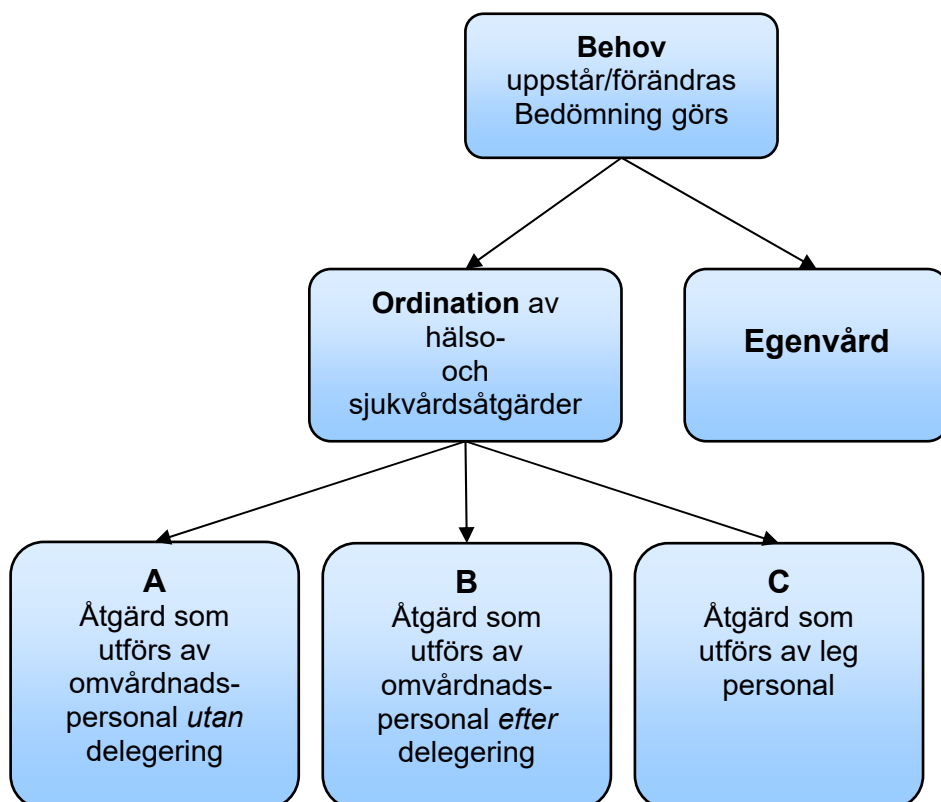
Behov
uppstår/förändras
Bedömning görs

Ordination av hälso- och sjukvårdsåtgärder

Egenvård

A
Åtgärd som utförs av omvårdnads-personal utan delegering

B
Åtgärd som utförs av omvårdnads-personal efter delegering

C
Åtgärd som utförs av leg personal